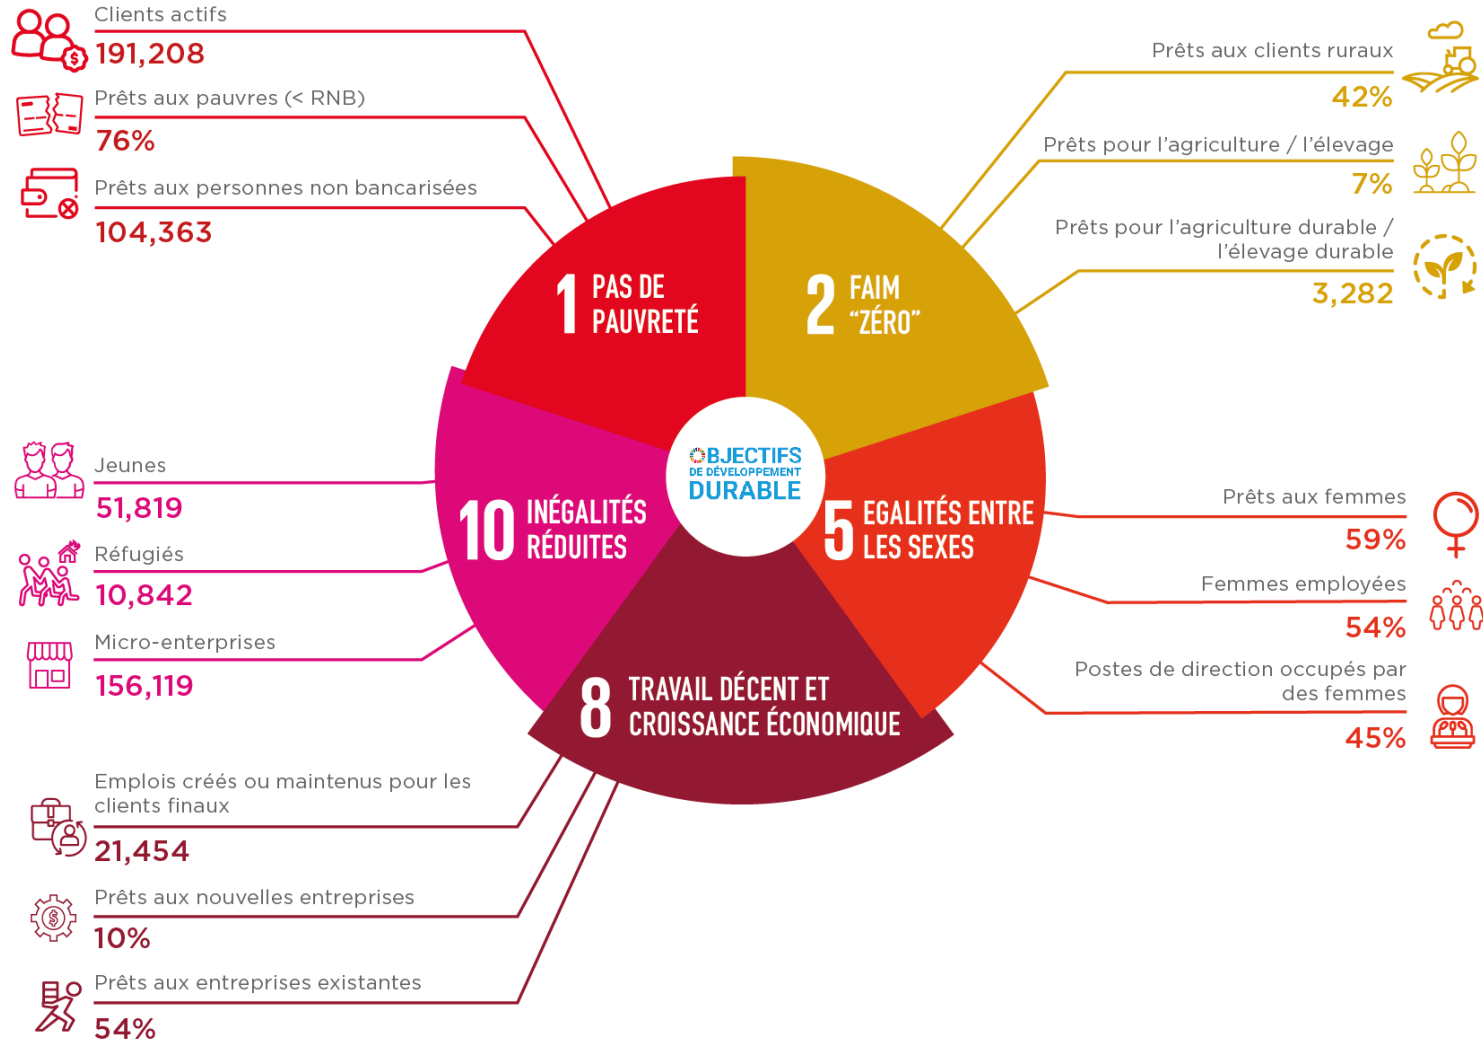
Clients actifs
191,208

Prêts aux pauvres (< RNB)
76%

Prêts aux personnes non bancarisées
104,363

Prêts aux clients ruraux
42%

Prêts pour l'agriculture / l'élevage
7%

Prêts pour l'agriculture durable / l'élevage durable
3,282

1 PAS DE PAUVRETÉ

2 FAIM "ZÉRO"

OBJECTIFS DE DÉVELOPPEMENT DURABLE

10 INÉGALITÉS RÉDUITES

5 EGALITÉS ENTRE LES SEXES

8 TRAVAIL DÉCENT ET CROISSANCE ÉCONOMIQUE

Jeunes
51,819

Réfugiés
10,842

Micro-enterprises
156,119

Prêts aux femmes
59%

Femmes employées
54%

Postes de direction occupés par des femmes
45%

Emplois créés ou maintenus pour les clients finaux
21,454

Prêts aux nouvelles entreprises
10%

Prêts aux entreprises existantes
54%